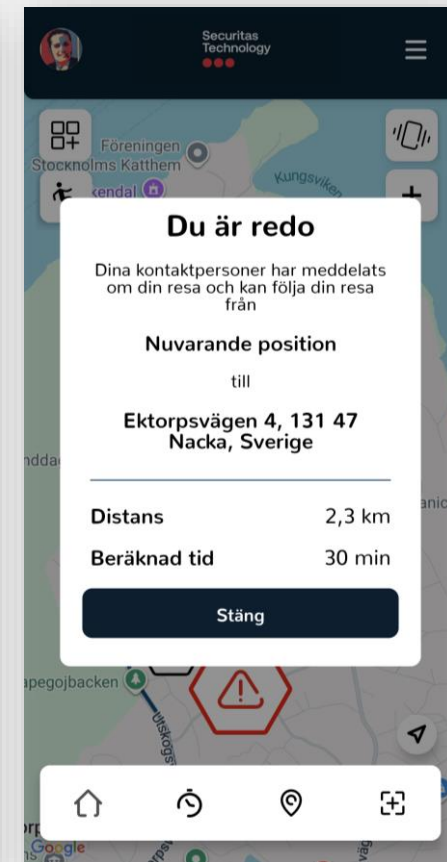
Securitas Technology

Föreningen
Stockholms Katthem
kendal
Kungsviken

Du är redo

Dina kontaktpersoner har meddelats om din resa och kan följa din resa från

Nuvarande position

till

Ektorpsvägen 4, 131 47 Nacka, Sverige

Distans 2,3 km

Beräknad tid 30 min

Stäng

nddal
anic
apegojbacken
Utskogs
Google